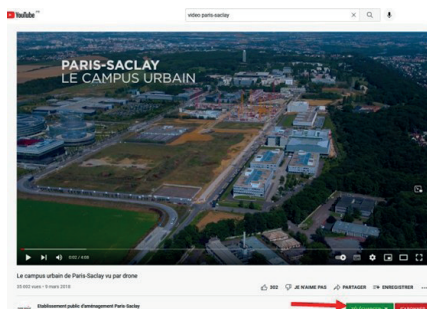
YouTube FR

video paris-saclay

PARIS-SACLAY
LE CAMPUS URBAIN

0:02 / 4:06

Le campus urbain de Paris-Saclay vu par drone

20 693 vues • 9 mars 2018

502 JE N'AIME PAS PARTAGER ENREGISTRER ...

Etablissement public d'aménagement Paris-Saclay

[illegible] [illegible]